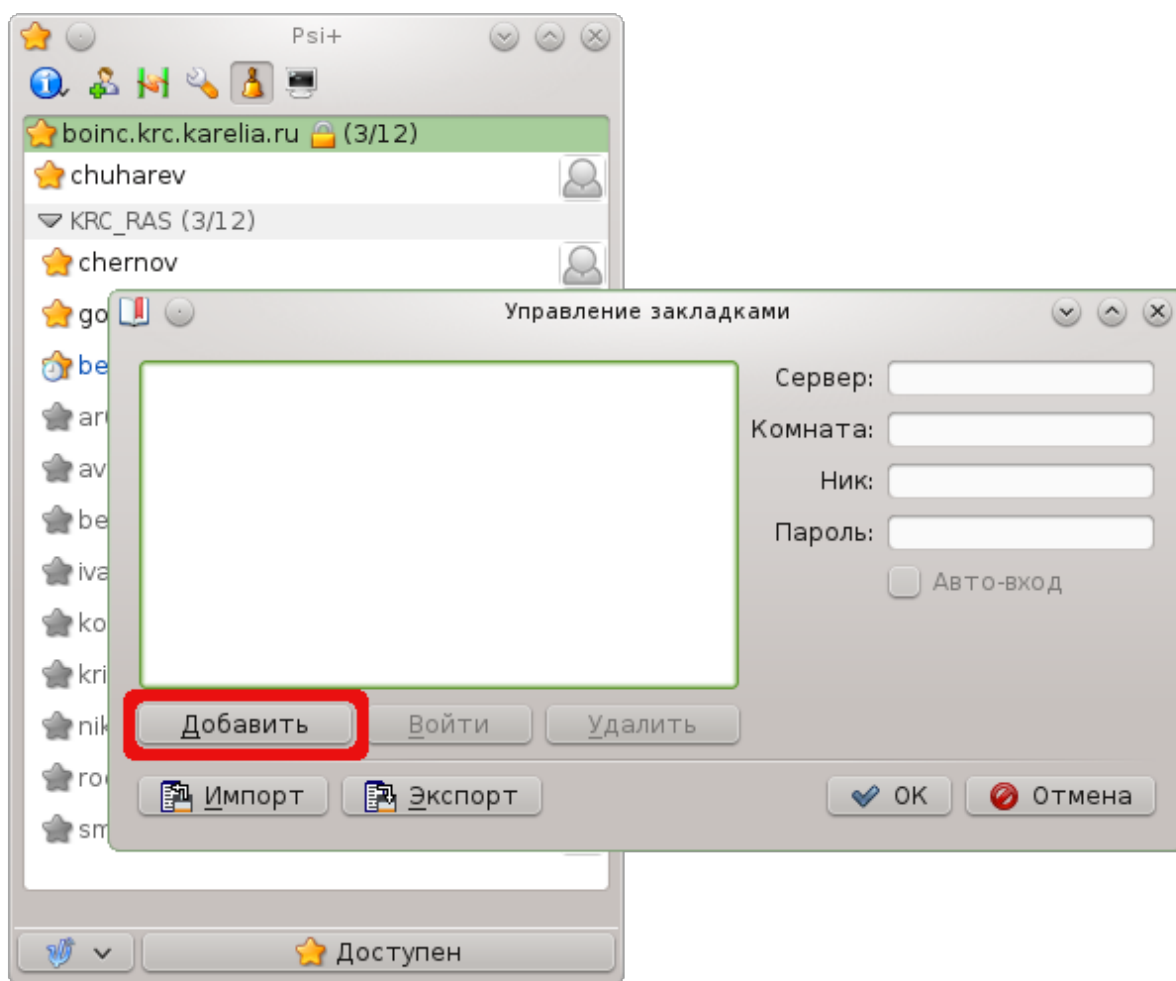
Psi+

boinc.krc.karelia.ru (3/12)
chuharev
KRC_RAS (3/12)
chernov
go
be
ar
av
be
iva
ko
kri
nik
ro
sm

Управление закладками

Сервер:
Комната:
Ник:
Пароль:
Авто-вход

Добавить
Войти
Удалить

Импорт
Экспорт
OK
Отмена

Доступен